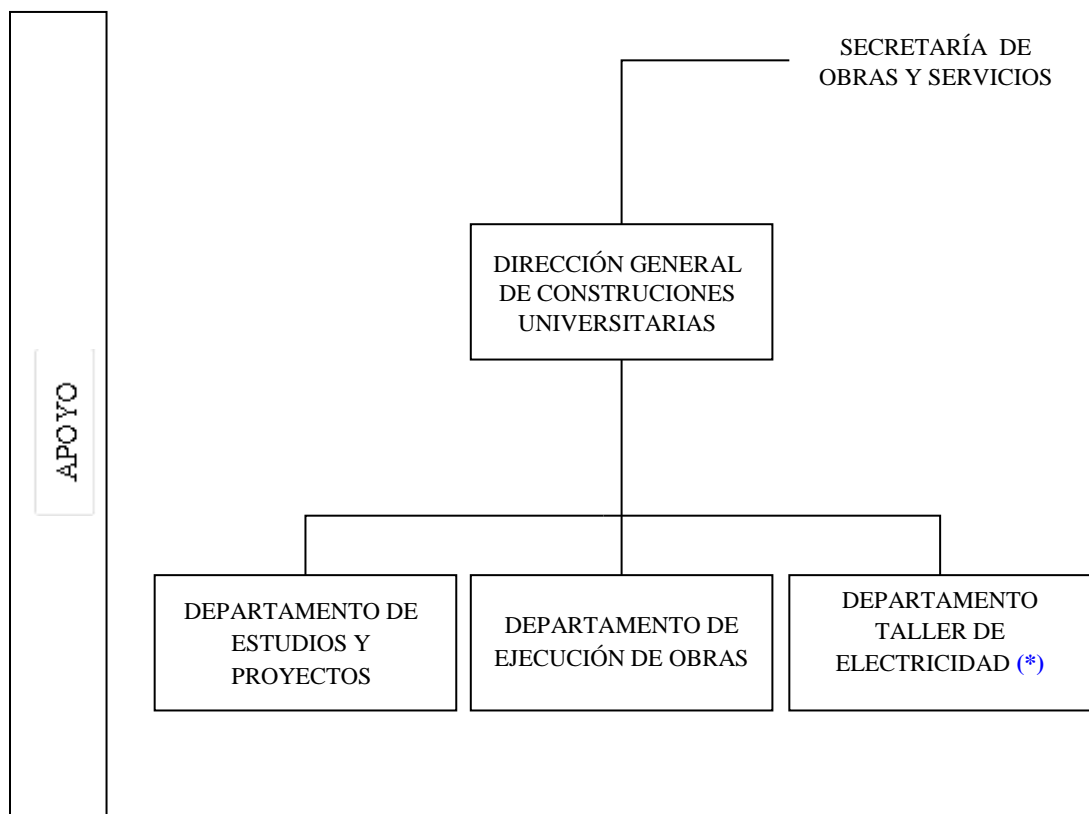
APOYO

SECRETARÍA DE OBRAS Y SERVICIOS

DIRECCIÓN GENERAL DE CONSTRUCIONES UNIVERSITARIAS

DEPARTAMENTO DE ESTUDIOS Y PROYECTOS

DEPARTAMENTO DE EJECUCIÓN DE OBRAS

DEPARTAMENTO TALLER DE ELECTRICIDAD (*)